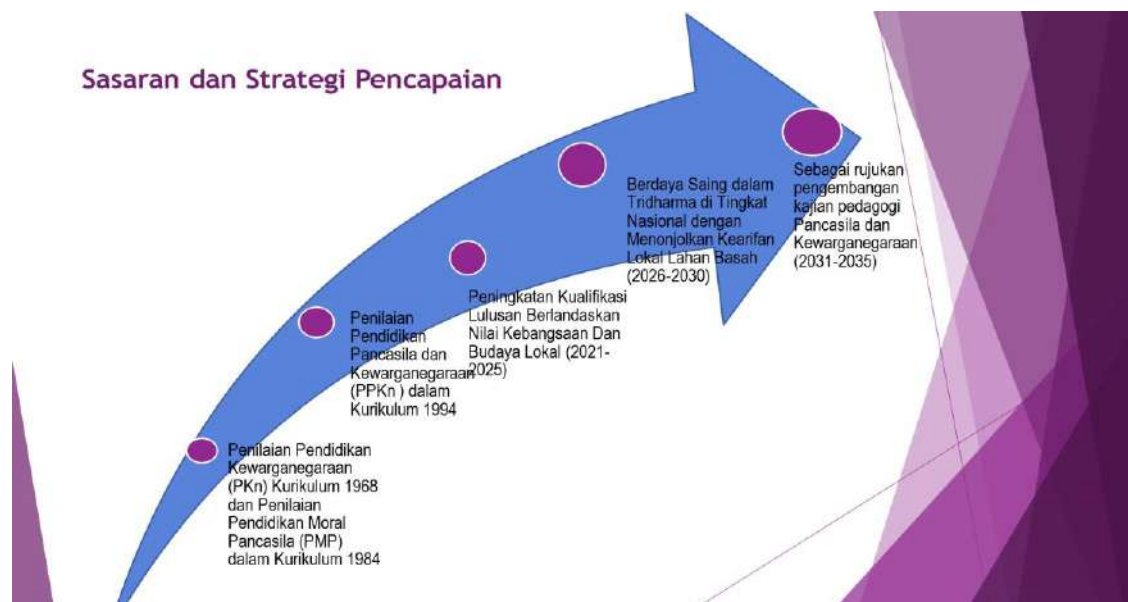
Sasaran dan Strategi Pencapaian

Penilaian Pendidikan Kewarganegaraan (PKn) Kurikulum 1968 dan Penilaian Pendidikan Moral Pancasila (PMP) dalam Kurikulum 1984

Penilaian Pendidikan Pancasila dan Kewarganegaraan (PPKn ) dalam Kurikulum 1994

Peningkatan Kualifikasi Lulusan Berlandaskan Nilai Kebangsaan Dan Budaya Lokal (2021-2025)

Berdaya Saing dalam Tridharma di Tingkat Nasional dengan Menonjolkan Kearifan Lokal Lahan Basah (2026-2030)

Sebagai rujukan pengembangan kajian pedagogi Pancasila dan Kewarganegaraan (2031-2035)